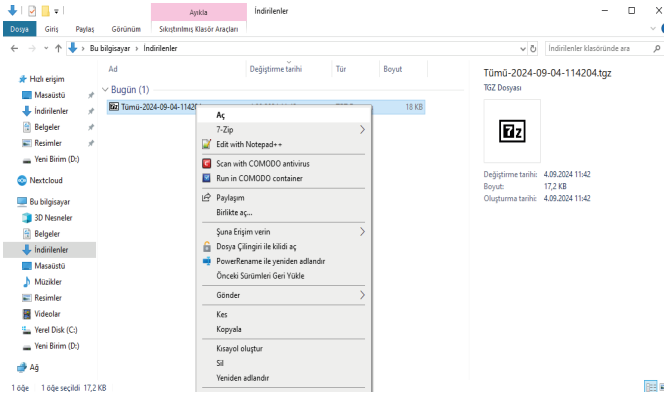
Ayıkla
İndirilenler
Dosya Giriş Paylaş Görünüm Sıkıştırılmış Klasör Araçları

Bu bilgisayar › İndirilenler
İndirilenler klasöründe ara

Hızlı erişim
Masaüstü
İndirilenler
Belgeler
Resimler
Yeni Birim (D:)
Nextcloud
Bu bilgisayar
3D Nesneler
Belgeler
İndirilenler
Masaüstü
Müzikler
Resimler
Videolar
Yerel Disk (C:)
Yeni Birim (D:)
Ağ

| Ad | Değiştirme tarihi | Tür | Boyut |
|---|---|---|---|
| Bugün (1) | | | |
| Tümü-2024-09-04-114204 | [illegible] | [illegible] | 18 KB |

Aç
7-Zip
Edit with Notepad++
Scan with COMODO antivirus
Run in COMODO container
Paylaşım
Birlikte aç...
Şuna Erişim verin
Dosya Çilingiri ile kilidi aç
PowerRename ile yeniden adlandır
Önceki Sürümleri Geri Yükle
Gönder
Kes
Kopyala
Kısayol oluştur
Sil
Yeniden adlandır

Tümü-2024-09-04-114204.tgz
TGZ Dosyası
7z
Değiştirme tarihi: 4.09.2024 11:42
Boyut: 17,2 KB
Oluşturma tarihi: 4.09.2024 11:42

1 öğe 1 öğe seçildi 17,2 KB